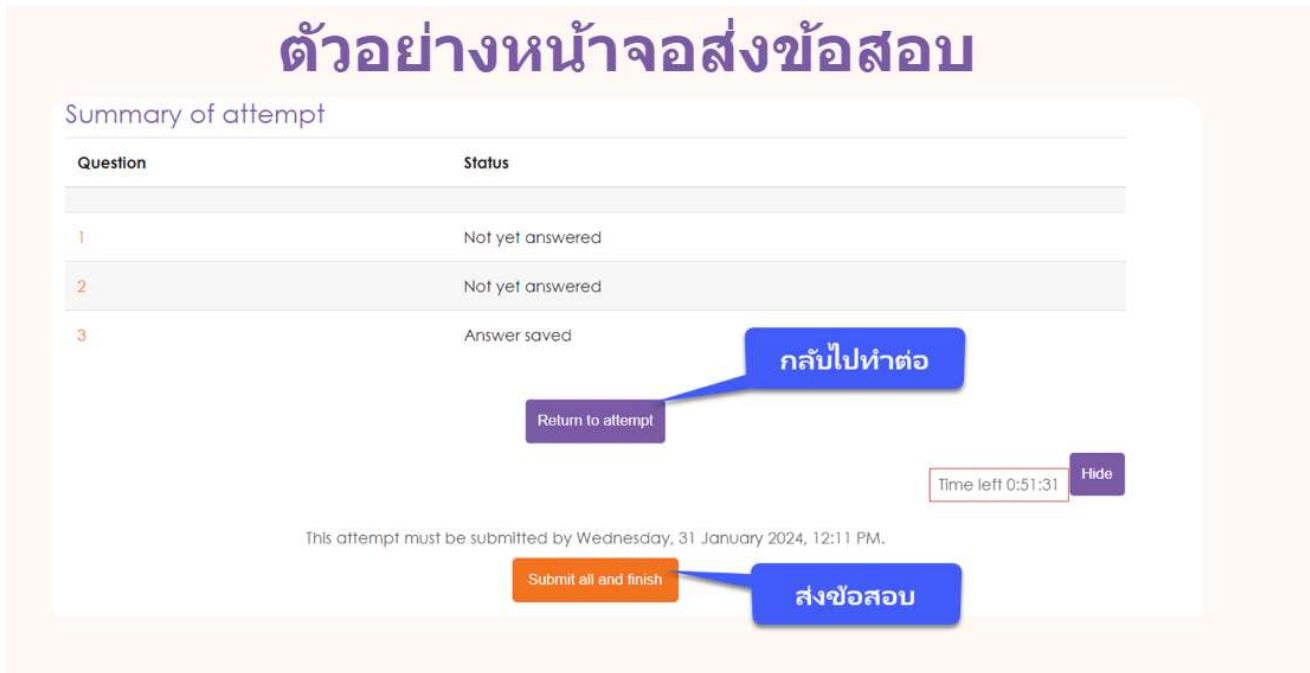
ตัวอย่างหน้าจอส่งข้อสอบ

Summary of attempt

| Question | Status |
|---|---|
| 1 | Not yet answered |
| 2 | Not yet answered |
| 3 | Answer saved |

กลับไปทำต่อ

Return to attempt

Time left 0:51:31

Hide

This attempt must be submitted by Wednesday, 31 January 2024, 12:11 PM.

Submit all and finish

ส่งข้อสอบ